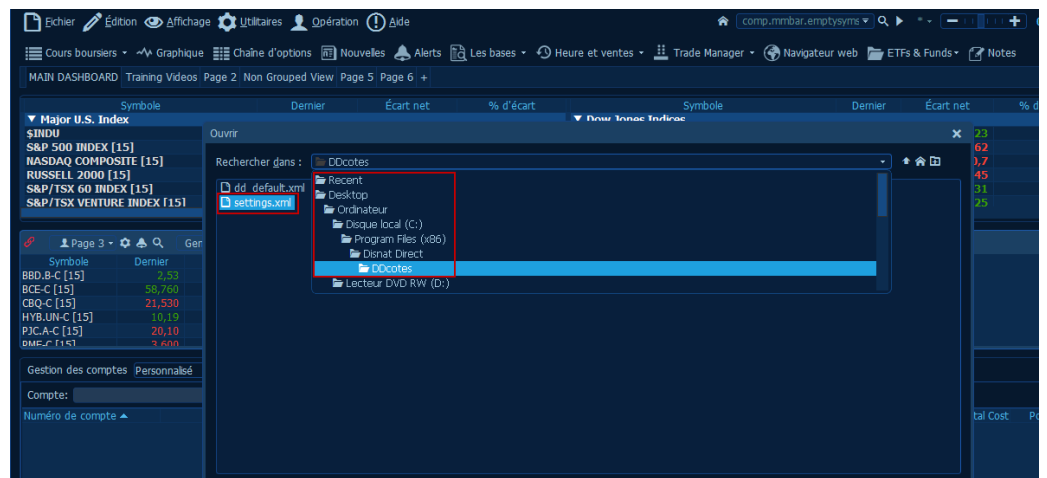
Fichier Édition Affichage Utilitaires Opération Aide

comp.mmbar.emptysyms

Cours boursiers Graphique Chaîne d'options Nouvelles Alerts Les bases Heure et ventes Trade Manager Navigateur web ETFs & Funds Notes

MAIN DASHBOARD Training Videos Page 2 Non Grouped View Page 5 Page 6 +

| Symbole | Dernier | Écart net | % d'écart |
|---|---|---|---|
| ▼ Major U.S. Index | | | |
| $INDU | | | |
| S&P 500 INDEX [15] | | | |
| NASDAQ COMPOSITE [15] | | | |
| RUSSELL 2000 [15] | | | |
| S&P/TSX 60 INDEX [15] | | | |
| S&P/TSX VENTURE INDEX [15] | | | |

| Symbole | Dernier | Écart net | % d |
|---|---|---|---|
| ▼ Dow Jones Indices | | | |
| | | | 23 |
| | | | 62 |
| | | | 0,7 |
| | | | 45 |
| | | | 31 |
| | | | 25 |

Page 3 Ger

| Symbole | Dernier |
|---|---|
| BBD.B-C [15] | 2,53 |
| BCE-C [15] | 58,760 |
| CBQ-C [15] | 21,530 |
| HYB.UN-C [15] | 10,19 |
| PJC.A-C [15] | 20,10 |
| RME-C [15] | 3,600 |

Gestion des comptes Personnalisé

Compte:

Numéro de compte ▲

tal Cost Po

Ouvrir

Rechercher dans : DDcotes

dd_default.xml
settings.xml

Recent
Desktop
Ordinateur
Disque local (C:)
Program Files (x86)
Disnat Direct
DDcotes
Lecteur DVD RW (D:)